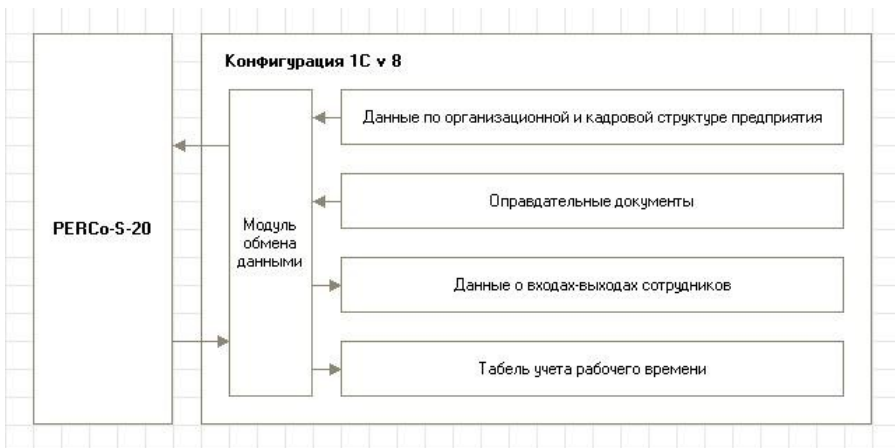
PERCo-S-20

Конфигурация 1С v 8

Модуль обмена данными

Данные по организационной и кадровой структуре предприятия

Оправдательные документы

Данные о входах-выходах сотрудников

Табель учета рабочего времени